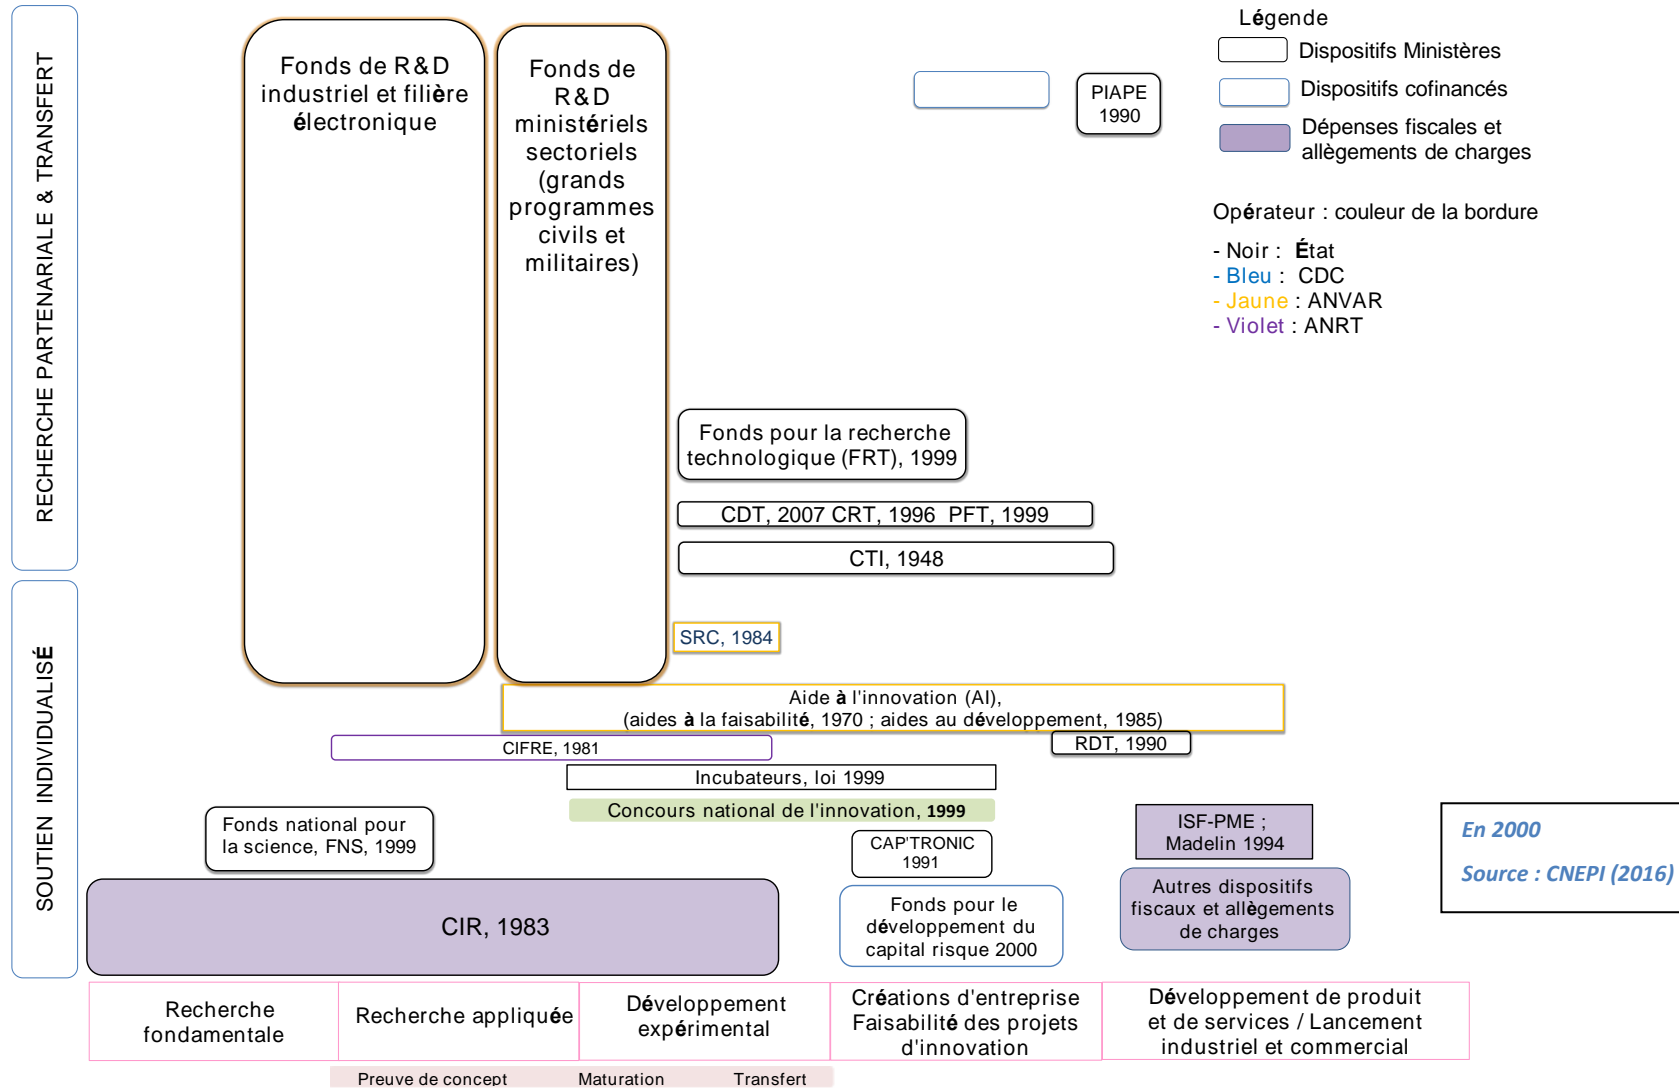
RECHERCHE PARTENARIALE & TRANSFERT

SOUTIEN INDIVIDUALISÉ

Fonds de R&D industriel et filière électronique

Fonds de R&D ministériels sectoriels (grands programmes civils et militaires)

PIAPE 1990

Légende
Dispositifs Ministères
Dispositifs cofinancés
Dépenses fiscales et allègements de charges

Opérateur : couleur de la bordure
- Noir : État
- Bleu : CDC
- Jaune : ANVAR
- Violet : ANRT

Fonds pour la recherche technologique (FRT), 1999

CDT, 2007 CRT, 1996 PFT, 1999

CTI, 1948

SRC, 1984

Aide à l'innovation (AI),
(aides à la faisabilité, 1970 ; aides au développement, 1985)

CIFRE, 1981

RDT, 1990

Incubateurs, loi 1999

Concours national de l'innovation, 1999

Fonds national pour la science, FNS, 1999

CAP'TRONIC 1991

ISF-PME ; Madelin 1994

En 2000

Source : CNEPI (2016)

CIR, 1983

Fonds pour le développement du capital risque 2000

Autres dispositifs fiscaux et allègements de charges

| Recherche fondamentale | Recherche appliquée | Développement expérimental | Créations d'entreprise Faisabilité des projets d'innovation | Développement de produit et de services / Lancement industriel et commercial |
|---|---|---|---|---|

Preuve de concept Maturation Transfert